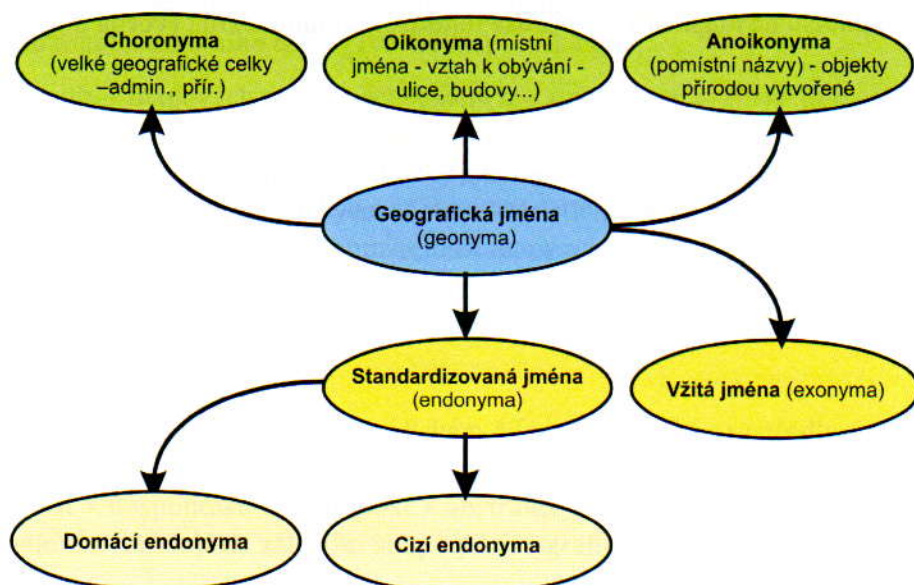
Choronyma (velké geografické celky –admin., přír.)

Oikonyma (místní jména - vztah k obývání - ulice, budovy...)

Anoikonyma (pomístní názvy) - objekty přírodou vytvořené

Geografická jména (geonyma)

Standardizovaná jména (endonyma)

Vžitá jména (exonyma)

Domácí endonyma

Cizí endonyma